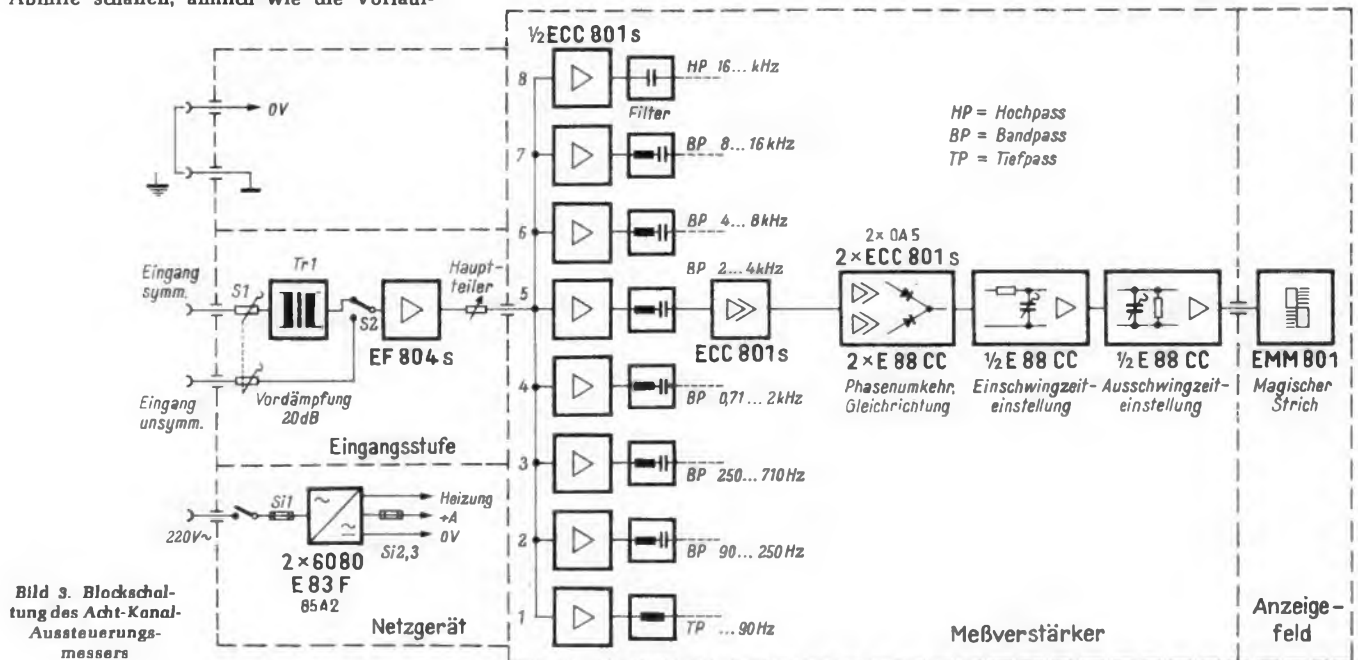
Abhilfe schaffen, zumal wie die Vorläuf-

½ECC 801s

HP 16... kHz

Filter

BP 8... 16 kHz

BP 4... 8 kHz

BP 2... 4 kHz

BP 0,71... 2 kHz

BP 250... 710 Hz

BP 90... 250 Hz

TP ... 90 Hz

8
7
6
5
4
3
2
1

HP = Hochpass
BP = Bandpass
TP = Tiefpass

0V

Eingang symm.

S1

Tr1

S2

EF 804 s

Hauptteiler

Eingang unsymm.

Vordämpfung 20dB

Eingangsstufe

ECC 801s

2× 0A 5
2× ECC 801 s

2× E 88 CC
Phasenumkehr. Gleichrichtung

½ E 88 CC
Einschwingzeiteinstellung

½ E 88 CC
Ausschwingzeiteinstellung

EMM 801
Magischer Strich

220V~

Si1

Heizung
+A
0V

Si2,3

2× 6080
E 83 F
85A2

Netzgerät

Meßverstärker

Anzeigefeld

Bild 3. Blockschaltung des Acht-Kanal-Aussteuerungsmessers